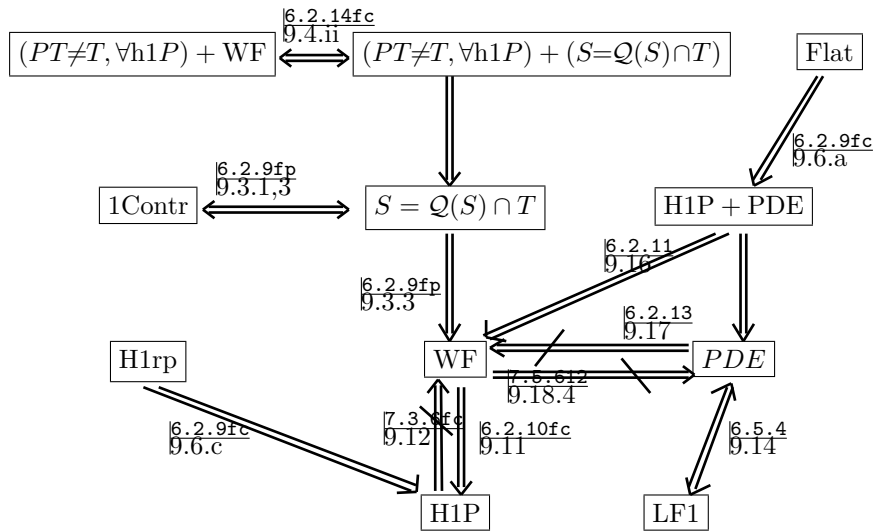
$(PT{\neq}T, \forall h1P) + \mathrm{WF}$

6.2.14fc
9.4.ii

$(PT{\neq}T, \forall h1P) + (S{=}\mathcal{Q}(S){\cap}T)$

Flat

6.2.9fc
9.6.a

1Contr

6.2.9fp
9.3.1,3

$S = \mathcal{Q}(S) \cap T$

H1P + PDE

6.2.11
9.16

6.2.9fp
9.3.3

6.2.13
9.17

H1rp

WF

$PDE$

7.5.6f2
9.18.4

6.2.9fc
9.6.c

7.3.6fc
9.12

6.2.10fc
9.11

6.5.4
9.14

H1P

LF1